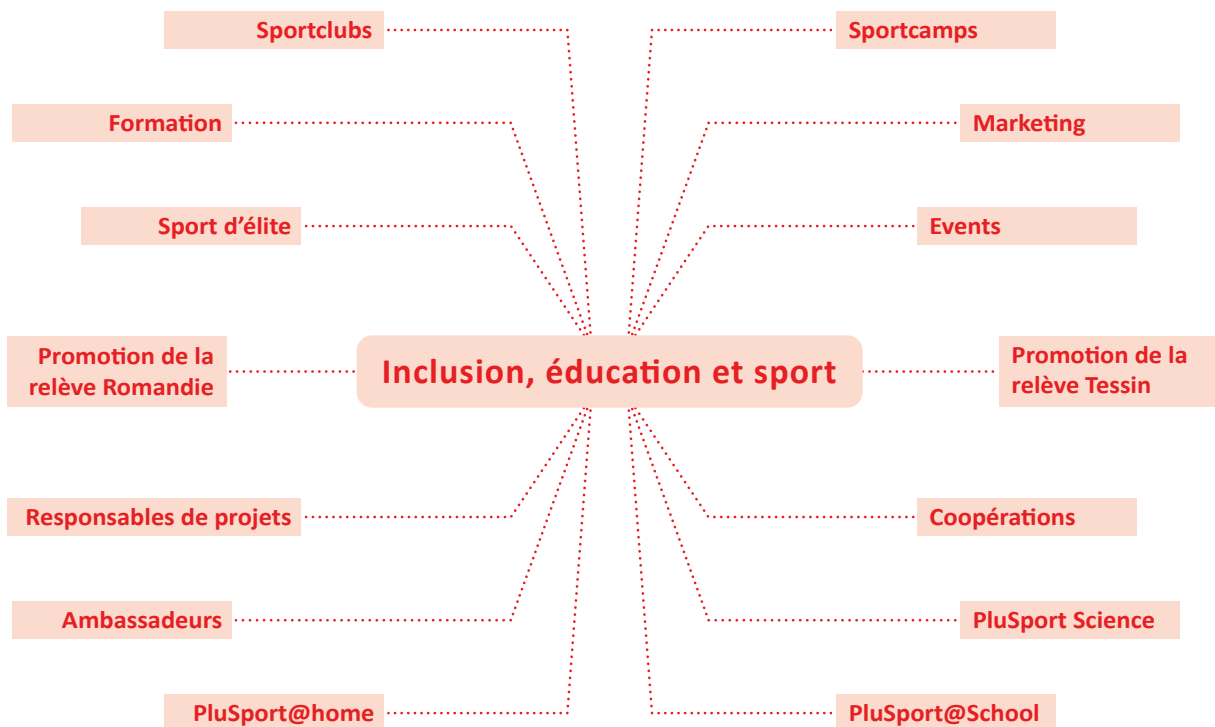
Inclusion, éducation et sport

Sportclubs

Sportcamps

Formation

Marketing

Sport d'élite

Events

Promotion de la relève Romandie

Promotion de la relève Tessin

Responsables de projets

Coopérations

Ambassadeurs

PluSport Science

PluSport@home

PluSport@School